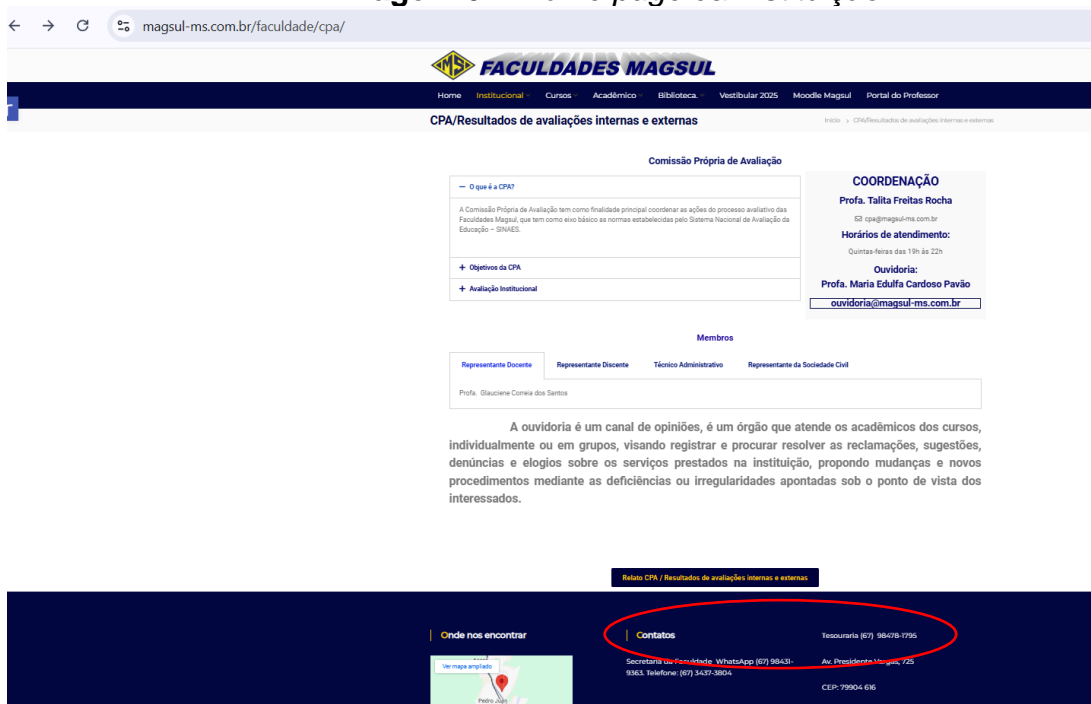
magsul-ms.com.br/faculdade/cpa/

FACULDADES MAGSUL

Home Institucional Cursos Acadêmico Biblioteca. Vestibular 2025 Moodle Magsul Portal do Professor

CPA/Resultados de avaliações internas e externas

Início > CPA/Resultados de avaliações internas e externas

Comissão Própria de Avaliação

— O que é a CPA?

A Comissão Própria de Avaliação tem como finalidade principal coordenar as ações do processo avaliativo das Faculdades Magsul, que tem como eixo básico as normas estabelecidas pelo Sistema Nacional de Avaliação da Educação – SINAES.

+ Objetivos da CPA

+ Avaliação Institucional

COORDENAÇÃO

Profa. Talita Freitas Rocha

cpa@magsul-ms.com.br

Horários de atendimento:

Quintas-feiras das 19h às 22h

Ouvidoria:

Profa. Maria Edulfa Cardoso Pavão

ouvidoria@magsul-ms.com.br

Membros

Representante Docente Representante Discente Técnico Administrativo Representante da Sociedade Civil

Profa. Glauciene Correia dos Santos

A ouvidoria é um canal de opiniões, é um órgão que atende os acadêmicos dos cursos, individualmente ou em grupos, visando registrar e procurar resolver as reclamações, sugestões, denúncias e elogios sobre os serviços prestados na instituição, propondo mudanças e novos procedimentos mediante as deficiências ou irregularidades apontadas sob o ponto de vista dos interessados.

Relato CPA / Resultados de avaliações internas e externas

Onde nos encontrar

Ver mapa ampliado

Pedro Juan

Contatos

Secretaria da Faculdade WhatsApp (67) 98431-9363. Telefone: (67) 3437-3804

Tesouraria (67) 98478-1795

Av. Presidente Vargas, 725

CEP: 79904 616